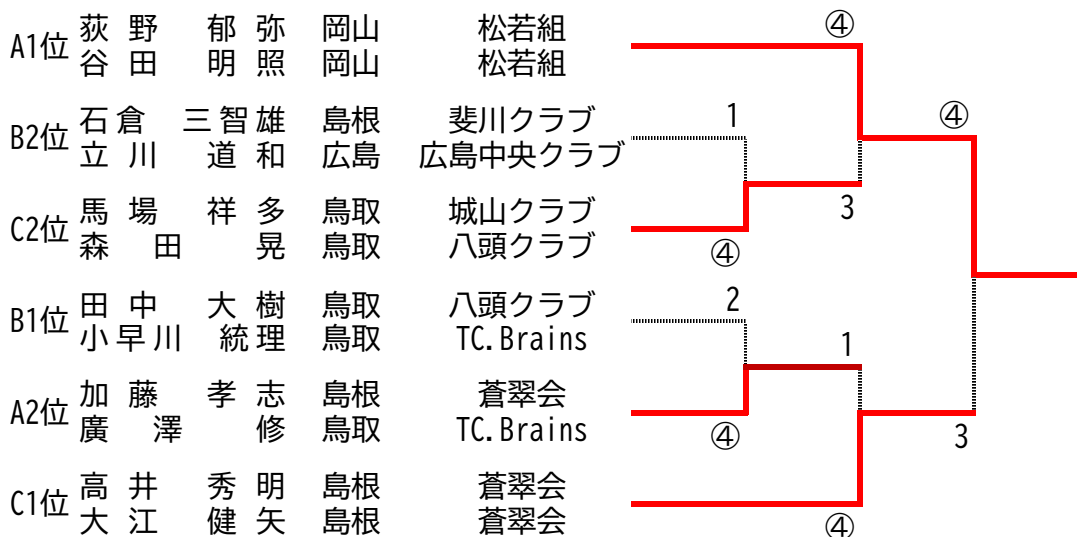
A1位 荻野 郁弥 岡山 松若組
谷田 明照 岡山 松若組

B2位 石倉 三智雄 島根 斐川クラブ
立川 道和 広島 広島中央クラブ

C2位 馬場 祥多 鳥取 城山クラブ
森田 晃 鳥取 八頭クラブ

B1位 田中 大樹 鳥取 八頭クラブ
小早川 統理 鳥取 TC.Brains

A2位 加藤 孝志 島根 蒼翠会
廣澤 修 鳥取 TC.Brains

C1位 高井 秀明 島根 蒼翠会
大江 健矢 島根 蒼翠会

④
1
3
④
④
2
1
④
3
④